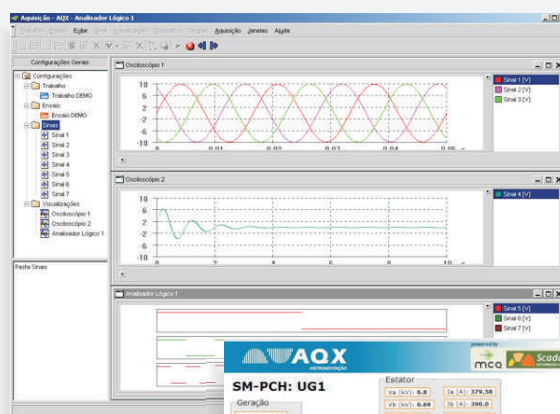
Aquisição - AQX - Analisador Lógico 1

Trabalho Ensaio Editar Sinal Visualização Osciloscópio Gráficos Aquisição Janelas Ajuda

Configurações Gerais

Configurações
Trabalho
Trabalho DEMO
Ensaio
Ensaio DEMO
Sinais
Sinal 1
Sinal 2
Sinal 3
Sinal 4
Sinal 5
Sinal 6
Sinal 7
Visualizações
Osciloscópio 1
Osciloscópio 2
Analisador Lógico 1

Pasta Sinais

Osciloscópio 1

10
6
2
-2
-6
-10
0.01
0.02
0.03
0.04
0.05

Sinal 1 [V]
Sinal 2 [V]
Sinal 3 [V]

Osciloscópio 2

10
6
2
-2
-6
-10

Sinal 4 [V]

Analisador Lógico 1

Sinal 5 [V]
Sinal 6 [V]
Sinal 7 [V]

AQX
INSTRUMENTAÇÃO

powered by
mca
Scad

SM-PCH: UG1

Geração

Estator
Va [kV]: 6.8
Ia [A]: 379.38
Vb [kV]: 6.69
Ib [A]: 390.0